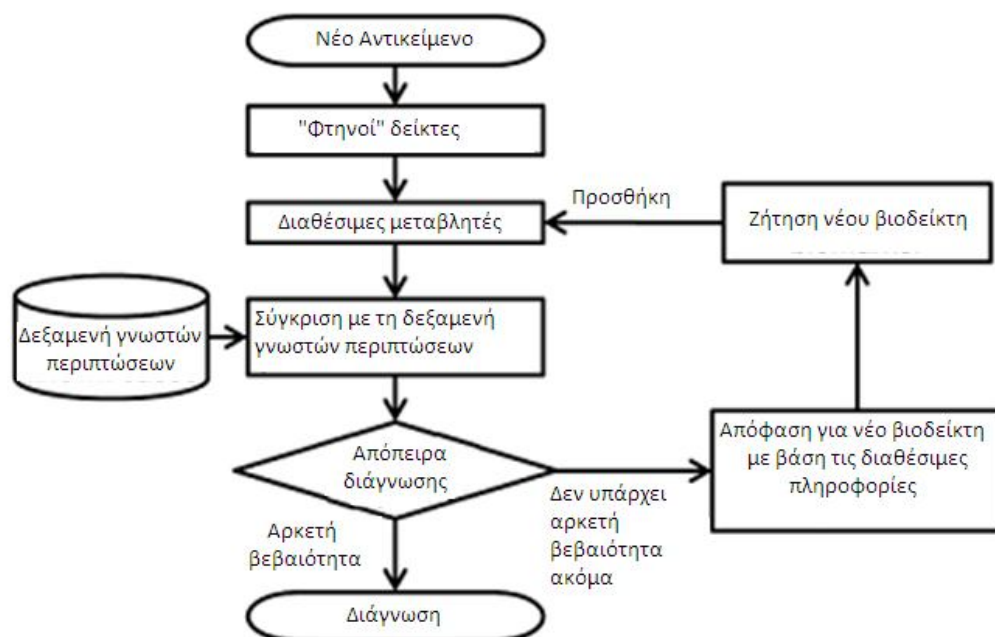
Νέο Αντικείμενο

"Φτηνοί" δείκτες

Προσθήκη

Ζήτηση νέου βιοδείκτη

Διαθέσιμες μεταβλητές

Δεξαμενή γνωστών περιπτώσεων

Σύγκριση με τη δεξαμενή γνωστών περιπτώσεων

Απόφαση για νέο βιοδείκτη με βάση τις διαθέσιμες πληροφορίες

Απόπειρα διάγνωσης

Δεν υπάρχει αρκετή βεβαιότητα ακόμα

Αρκετή βεβαιότητα

Διάγνωση